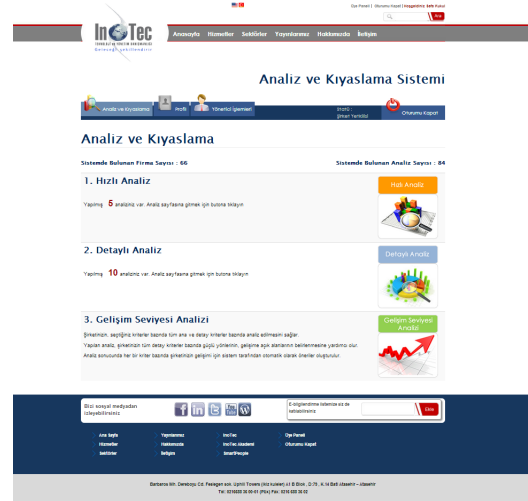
Üye Paneli | Oturumu Kapat | Hoşgeldiniz Şefik Kuzu

Ara

InoTec
Geleceği şekillendirin

Anasayfa Hizmetler Sektörler Yayınlarımız Hakkımızda İletişim

Analiz ve Kıyaslama Sistemi

Analiz ve Kıyaslama Profil Yönetici İşlemleri Oturumu Kapat

Analiz ve Kıyaslama

Sistemde Bulunan Firma Sayısı : 66

Sistemde Bulunan Analiz Sayısı : 84

1. Hızlı Analiz

Yapılmış 5 analiziniz var. Analiz sayfasına gitmek için butona tıklayın

Hızlı Analiz

2. Detaylı Analiz

Yapılmış 10 analiziniz var. Analiz sayfasına gitmek için butona tıklayın

Detaylı Analiz

3. Gelişim Seviyesi Analizi

Şirketinizin, seçtiğiniz kriterler bazında tüm ana ve detay kriterler bazında analiz edilmesini sağlar.

Yapılan analiz, şirketinizin tüm detay kriterler bazında güçlü yönlerinin, gelişime açık alanlarının belirlenmesine yardımcı olur.

Analiz sonucunda her bir kriter bazında şirketinizin gelişimi için sistem tarafından otomatik olarak öneriler oluşturulur.

Gelişim Seviyesi Analizi

Bizi sosyal medyadan izleyebilirsiniz

E-bültenlerimize katılmak için e-posta adresinizi yazınız

Gönder

Ana Sayfa
Hizmetler
Sektörler

Yayınlarımız
Hakkımızda
İletişim

InoTec
InoTec Akademi
SmartPeople

Üye Paneli
Oturumu Kapat

Barbaros Mh. Dereboyu Cd. Fesleğen sok. Uphill Towers (Arz kuleleri) A1 B Blok , D.79 , K.14 Batı Ataşehir – Ataşehir
Tel: 0216 000 00 00 (Pbx) Fax: 0216 000 00 00